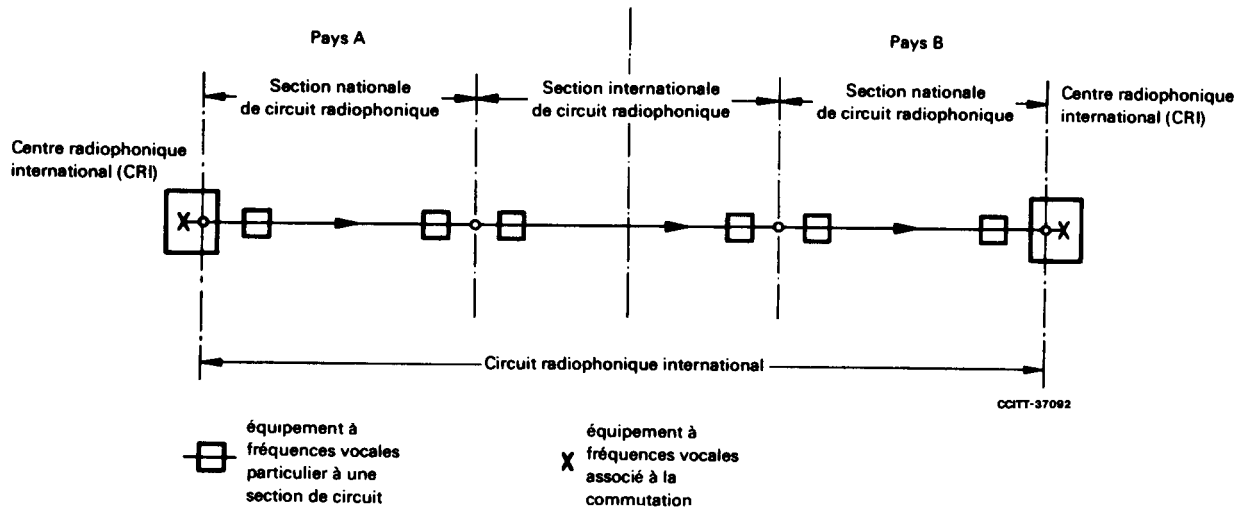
Pays A

Pays B

Section nationale de circuit radiophonique

Section internationale de circuit radiophonique

Section nationale de circuit radiophonique

Centre radiophonique international (CRI)

Centre radiophonique international (CRI)

X

X

Circuit radiophonique international

CCITT-37092

équipement à fréquences vocales particulier à une section de circuit

X équipement à fréquences vocales associé à la commutation